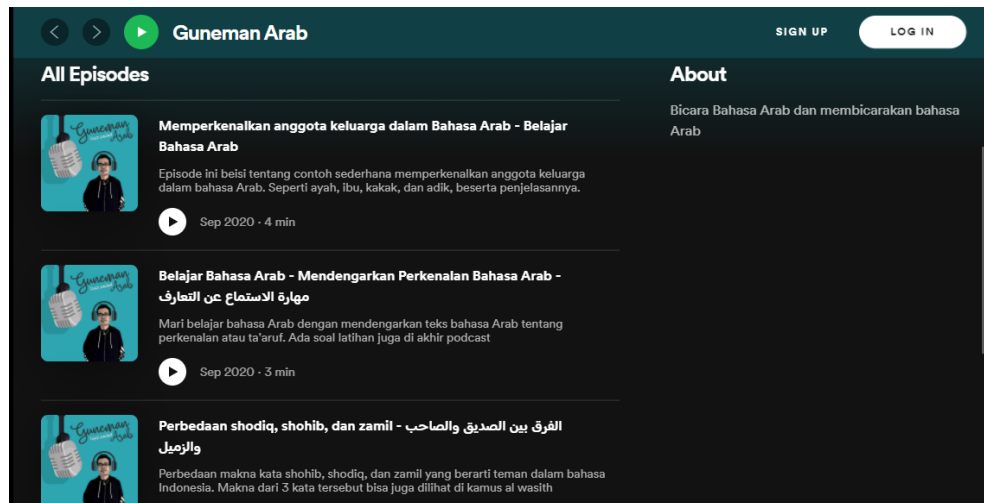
Guneman Arab

SIGN UP

LOG IN

All Episodes

Guneman Arab

Memperkenalkan anggota keluarga dalam Bahasa Arab - Belajar Bahasa Arab

Episode ini beisi tentang contoh sederhana memperkenalkan anggota keluarga dalam bahasa Arab. Seperti ayah, ibu, kakak, dan adik, beserta penjelasannya.

Sep 2020 · 4 min

Guneman Arab

Belajar Bahasa Arab - Mendengarkan Perkenalan Bahasa Arab - مهارة الاستماع عن التعارف

Mari belajar bahasa Arab dengan mendengarkan teks bahasa Arab tentang perkenalan atau ta'aruf. Ada soal latihan juga di akhir podcast

Sep 2020 · 3 min

Guneman Arab

Perbedaan shodiq, shohib, dan zamil - الفرق بين الصديق والصاحب والزميل

Perbedaan makna kata shohib, shodiq, dan zamil yang berarti teman dalam bahasa Indonesia. Makna dari 3 kata tersebut bisa juga dilihat di kamus al wasith

About

Bicara Bahasa Arab dan membicarakan bahasa Arab